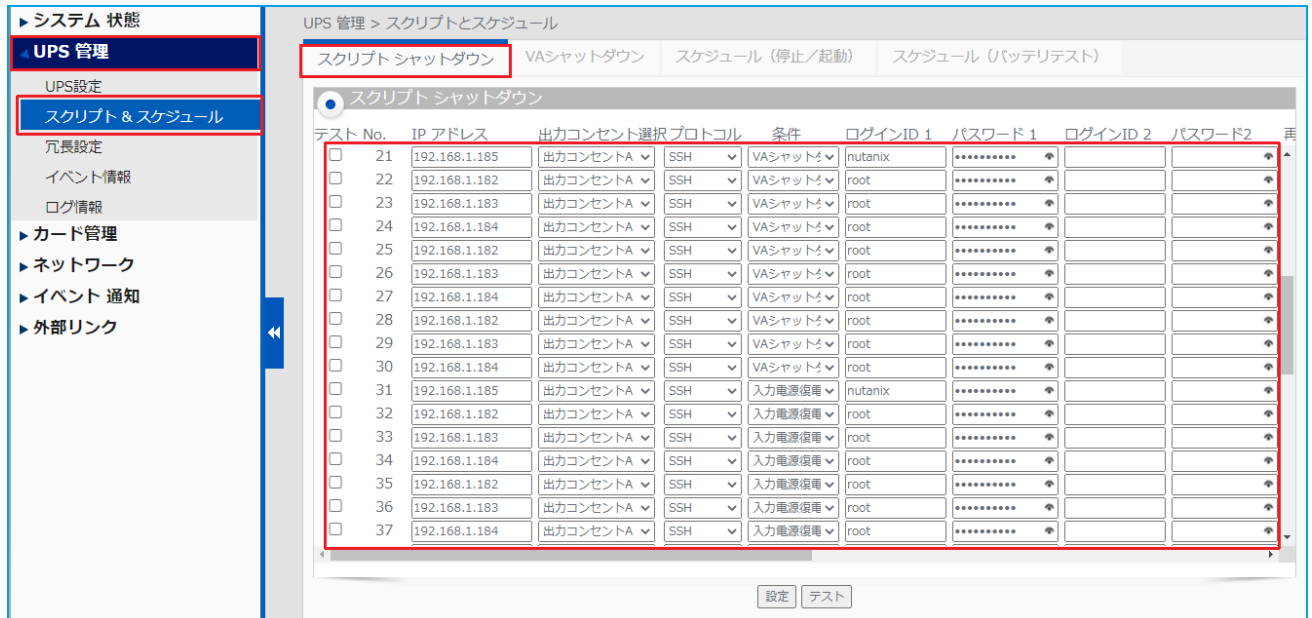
▸ システム 状態
◂ UPS 管理
UPS設定
スクリプト & スケジュール
冗長設定
イベント情報
ログ情報
▸ カード管理
▸ ネットワーク
▸ イベント 通知
▸ 外部リンク

UPS 管理 > スクリプトとスケジュール

スクリプト シャットダウン | VAシャットダウン | スケジュール（停止／起動） | スケジュール（バッテリテスト）

スクリプト シャットダウン

| テスト | No. | IP アドレス | 出力コンセント選択 | プロトコル | 条件 | ログインID 1 | パスワード 1 | ログインID 2 | パスワード2 | 再 |
|---|---|---|---|---|---|---|---|---|---|---|
| ☐ | 21 | 192.168.1.185 | 出力コンセントA | SSH | VAシャット | nutanix | •••••••••• | | | |
| ☐ | 22 | 192.168.1.182 | 出力コンセントA | SSH | VAシャット | root | •••••••••• | | | |
| ☐ | 23 | 192.168.1.183 | 出力コンセントA | SSH | VAシャット | root | •••••••••• | | | |
| ☐ | 24 | 192.168.1.184 | 出力コンセントA | SSH | VAシャット | root | •••••••••• | | | |
| ☐ | 25 | 192.168.1.182 | 出力コンセントA | SSH | VAシャット | root | •••••••••• | | | |
| ☐ | 26 | 192.168.1.183 | 出力コンセントA | SSH | VAシャット | root | •••••••••• | | | |
| ☐ | 27 | 192.168.1.184 | 出力コンセントA | SSH | VAシャット | root | •••••••••• | | | |
| ☐ | 28 | 192.168.1.182 | 出力コンセントA | SSH | VAシャット | root | •••••••••• | | | |
| ☐ | 29 | 192.168.1.183 | 出力コンセントA | SSH | VAシャット | root | •••••••••• | | | |
| ☐ | 30 | 192.168.1.184 | 出力コンセントA | SSH | VAシャット | root | •••••••••• | | | |
| ☐ | 31 | 192.168.1.185 | 出力コンセントA | SSH | 入力電源復電 | nutanix | •••••••••• | | | |
| ☐ | 32 | 192.168.1.182 | 出力コンセントA | SSH | 入力電源復電 | root | •••••••••• | | | |
| ☐ | 33 | 192.168.1.183 | 出力コンセントA | SSH | 入力電源復電 | root | •••••••••• | | | |
| ☐ | 34 | 192.168.1.184 | 出力コンセントA | SSH | 入力電源復電 | root | •••••••••• | | | |
| ☐ | 35 | 192.168.1.182 | 出力コンセントA | SSH | 入力電源復電 | root | •••••••••• | | | |
| ☐ | 36 | 192.168.1.183 | 出力コンセントA | SSH | 入力電源復電 | root | •••••••••• | | | |
| ☐ | 37 | 192.168.1.184 | 出力コンセントA | SSH | 入力電源復電 | root | •••••••••• | | | |

設定 テスト